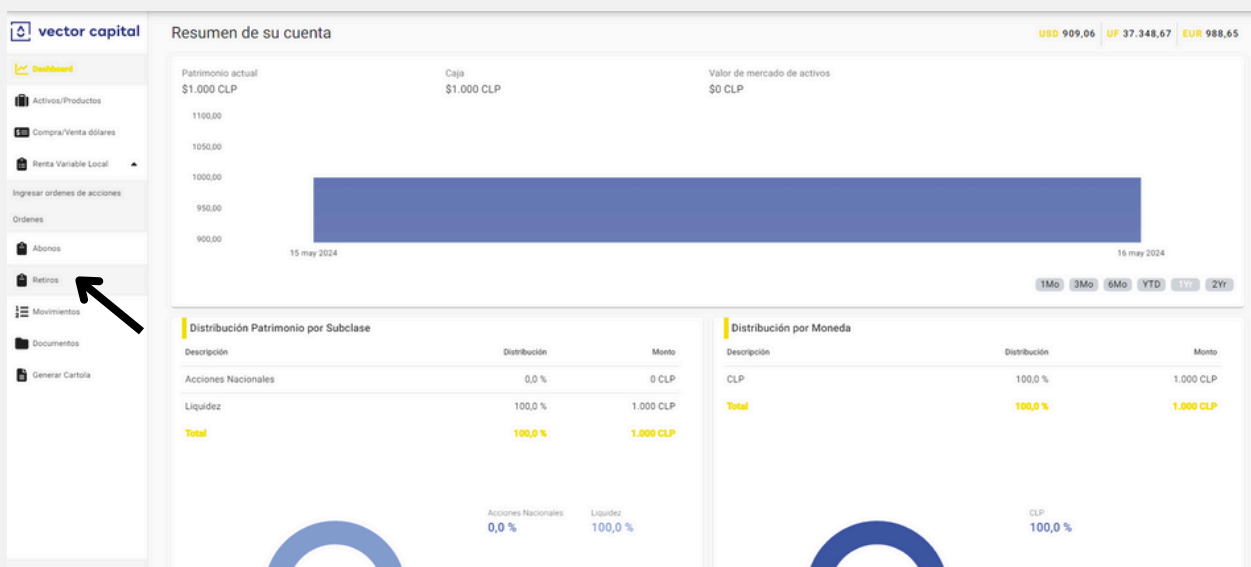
vector capital

Dashboard
Activos/Productos
Compra/Venta dólares
Renta Variable Local
Ingresar ordenes de acciones
Ordenes
Abonos
Retiros
Movimientos
Documentos
Generar Cartola

Resumen de su cuenta

USD 909,06 UF 37.348,67 EUR 988,65

Patrimonio actual
$1.000 CLP

Caja
$1.000 CLP

Valor de mercado de activos
$0 CLP

1100,00
1050,00
1000,00
950,00
900,00

15 may 2024
16 may 2024

1Mo 3Mo 6Mo YTD 1Yr 2Yr

Distribución Patrimonio por Subclase

| Descripción | Distribución | Monto |
|---|---|---|
| Acciones Nacionales | 0,0 % | 0 CLP |
| Liquidez | 100,0 % | 1.000 CLP |
| Total | 100,0 % | 1.000 CLP |

Acciones Nacionales
0,0 %
Liquidez
100,0 %

Distribución por Moneda

| Descripción | Distribución | Monto |
|---|---|---|
| CLP | 100,0 % | 1.000 CLP |
| Total | 100,0 % | 1.000 CLP |

CLP
100,0 %